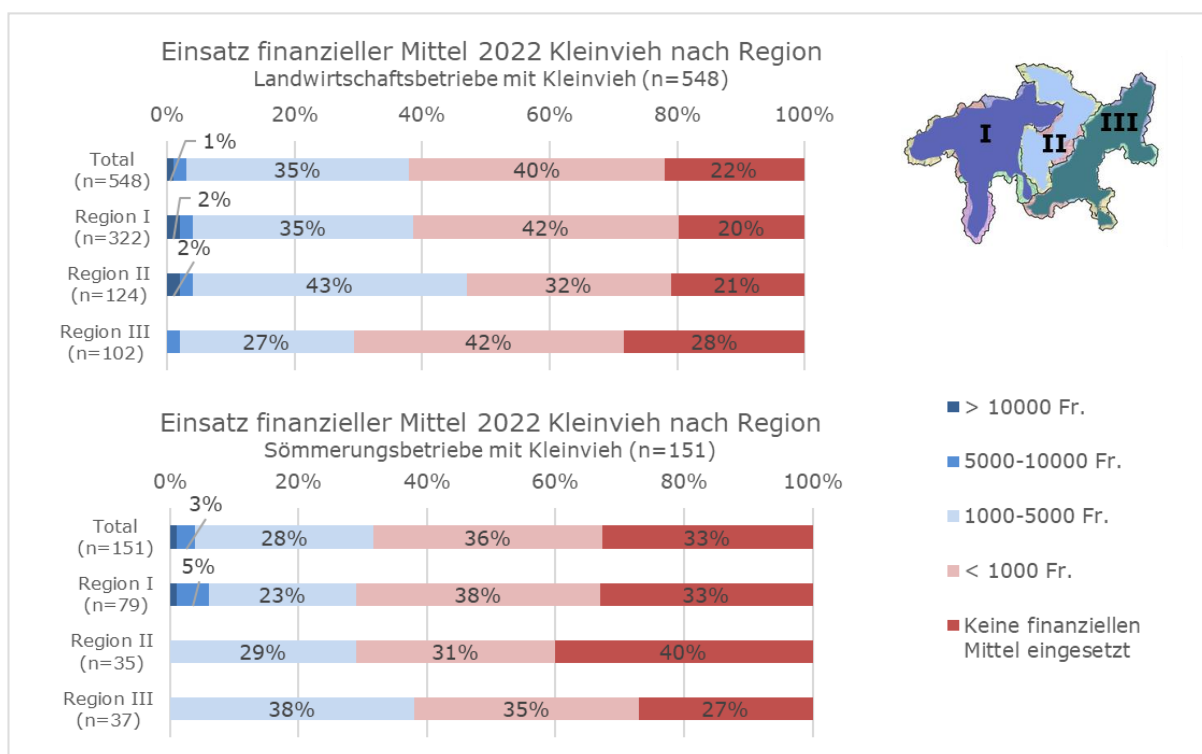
Einsatz finanzieller Mittel 2022 Kleinvieh nach Region
Landwirtschaftsbetriebe mit Kleinvieh (n=548)

0% 20% 40% 60% 80% 100%

Total (n=548) 1% 35% 40% 22%
Region I (n=322) 2% 35% 42% 20%
Region II (n=124) 2% 43% 32% 21%
Region III (n=102) 27% 42% 28%

I II III

Einsatz finanzieller Mittel 2022 Kleinvieh nach Region
Sömmerungsbetriebe mit Kleinvieh (n=151)

0% 20% 40% 60% 80% 100%

Total (n=151) 3% 28% 36% 33%
Region I (n=79) 5% 23% 38% 33%
Region II (n=35) 29% 31% 40%
Region III (n=37) 38% 35% 27%

> 10000 Fr.
5000-10000 Fr.
1000-5000 Fr.
< 1000 Fr.
Keine finanziellen Mittel eingesetzt